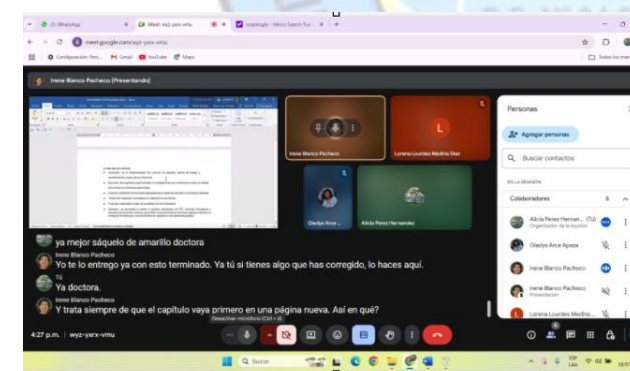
(1) WhatsApp
Meet: wyz-yxsr-vmu
Inteligente - Yahoo Search Tu...
meet.google.com/wyz-yxsr-vmu
Configuración Pers... Gmail YouTube Maps
Todos los marc
Irene Blanco Pacheco (Presentando)
Irene Blanco Pacheco
Lorena Lourdes Medina Diaz
L
Gladys Arce Apaza
Alicia Perez Hernandez
Personas
Agregar personas
Buscar contactos
EN LA REUNIÓN
Colaboradores 5
Alicia Perez Hernan... (Tú)
Organizador de la reunión
Gladys Arce Apaza
Irene Blanco Pacheco
Irene Blanco Pacheco
Presentación
Lorena Lourdes Medina...
ya mejor sáquelo de amarillo doctora
Irene Blanco Pacheco
Yo te lo entrego ya con esto terminado. Ya tú si tienes algo que has corregido, lo haces aquí.
Tú
Ya doctora.
Irene Blanco Pacheco
Y trata siempre de que el capítulo vaya primero en una página nueva. Así en qué?
4:27 p.m. | wyz-yxsr-vmu
Desactivar micrófono (Ctrl + d)
Buscar